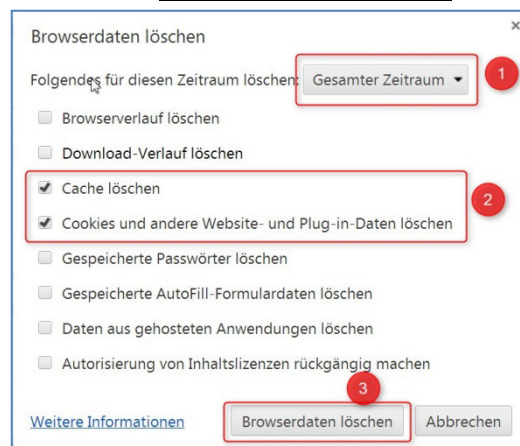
Browserdaten löschen

×

Folgendes für diesen Zeitraum löschen: Gesamter Zeitraum ▾

1

Browserverlauf löschen

Download-Verlauf löschen

Cache löschen

Cookies und andere Website- und Plug-in-Daten löschen

2

Gespeicherte Passwörter löschen

Gespeicherte AutoFill-Formulardaten löschen

Daten aus gehosteten Anwendungen löschen

Autorisierung von Inhaltslizenzen rückgängig machen

3

Weitere Informationen

Browserdaten löschen

Abbrechen